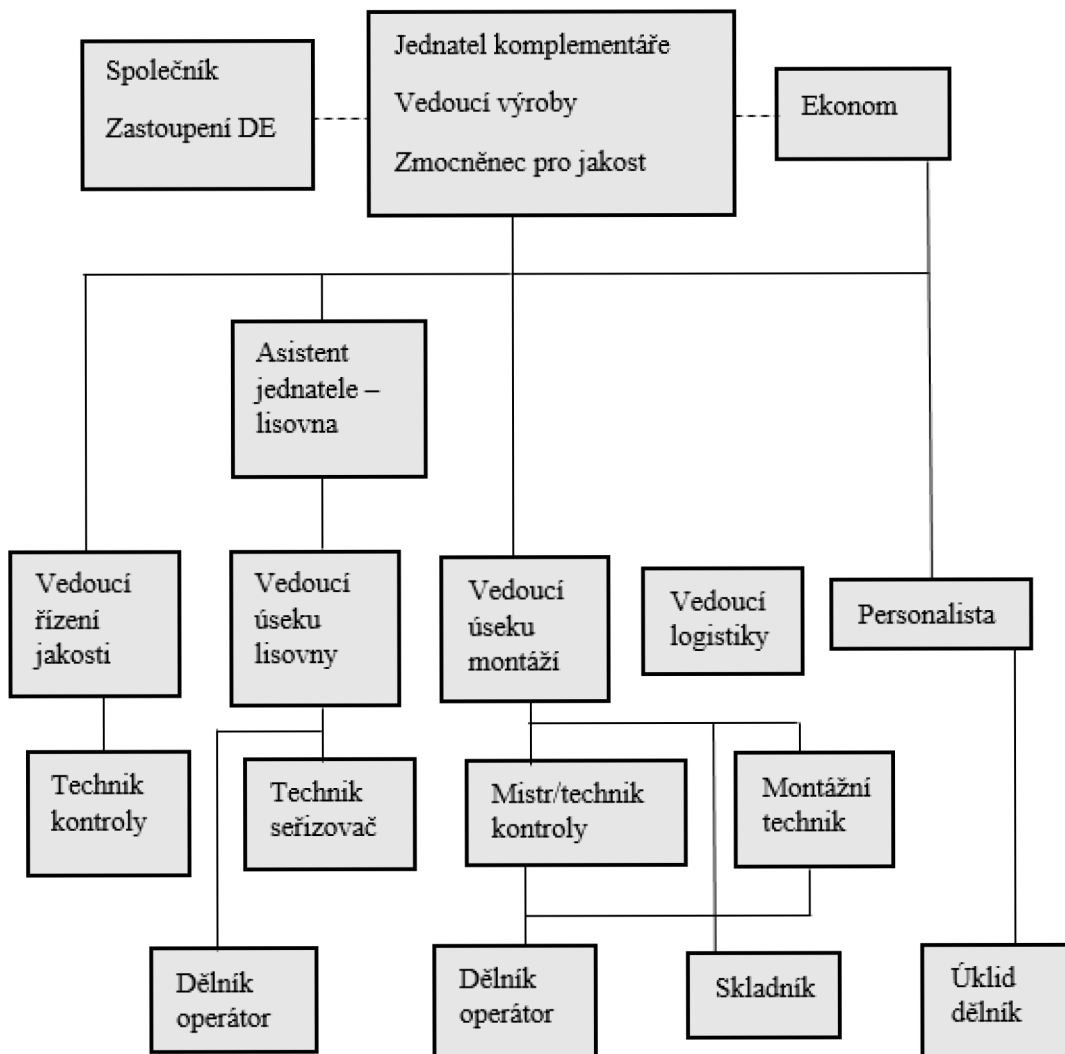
Společník
Zastoupení DE

Jednatel komplementáře
Vedoucí výroby
Zmocněnec pro jakost

Ekonom

Asistent jednatele – lisovna

Vedoucí řízení jakosti

Vedoucí úseku lisovny

Vedoucí úseku montáží

Vedoucí logistiky

Personalista

Technik kontroly

Technik seřizovač

Mistr/technik kontroly

Montážní technik

Dělník operátor

Dělník operátor

Skladník

Úklid dělník